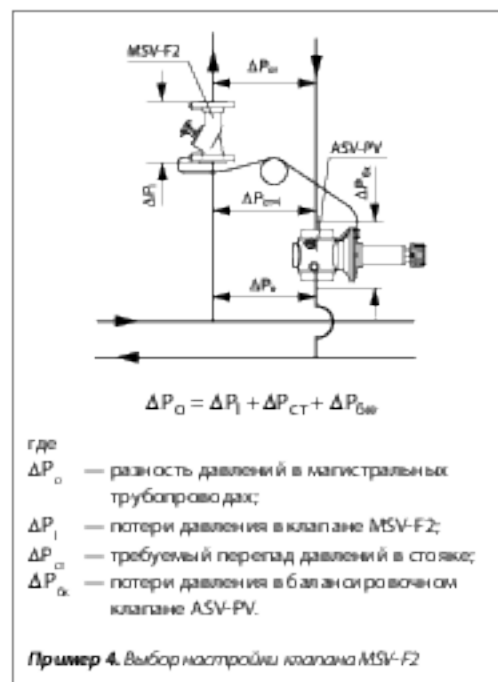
MSV-F2

$\Delta P_{ar}$

ASV-PV

$\Delta P_l$

$\Delta P_{бк}$

$\Delta P_{стч}$

$\Delta P_a$

$\Delta P_a = \Delta P_l + \Delta P_{ст} + \Delta P_{бк}$

где

$\Delta P_a$ — разность давлений в магистральных трубопроводах;

$\Delta P_l$ — потери давления в клапане MSV-F2;

$\Delta P_{ст}$ — требуемый перепад давлений в стояке;

$\Delta P_{бк}$ — потери давления в балансировочном клапане ASV-PV.

**Пример 4.** *Выбор настройки клапана MSV-F2*